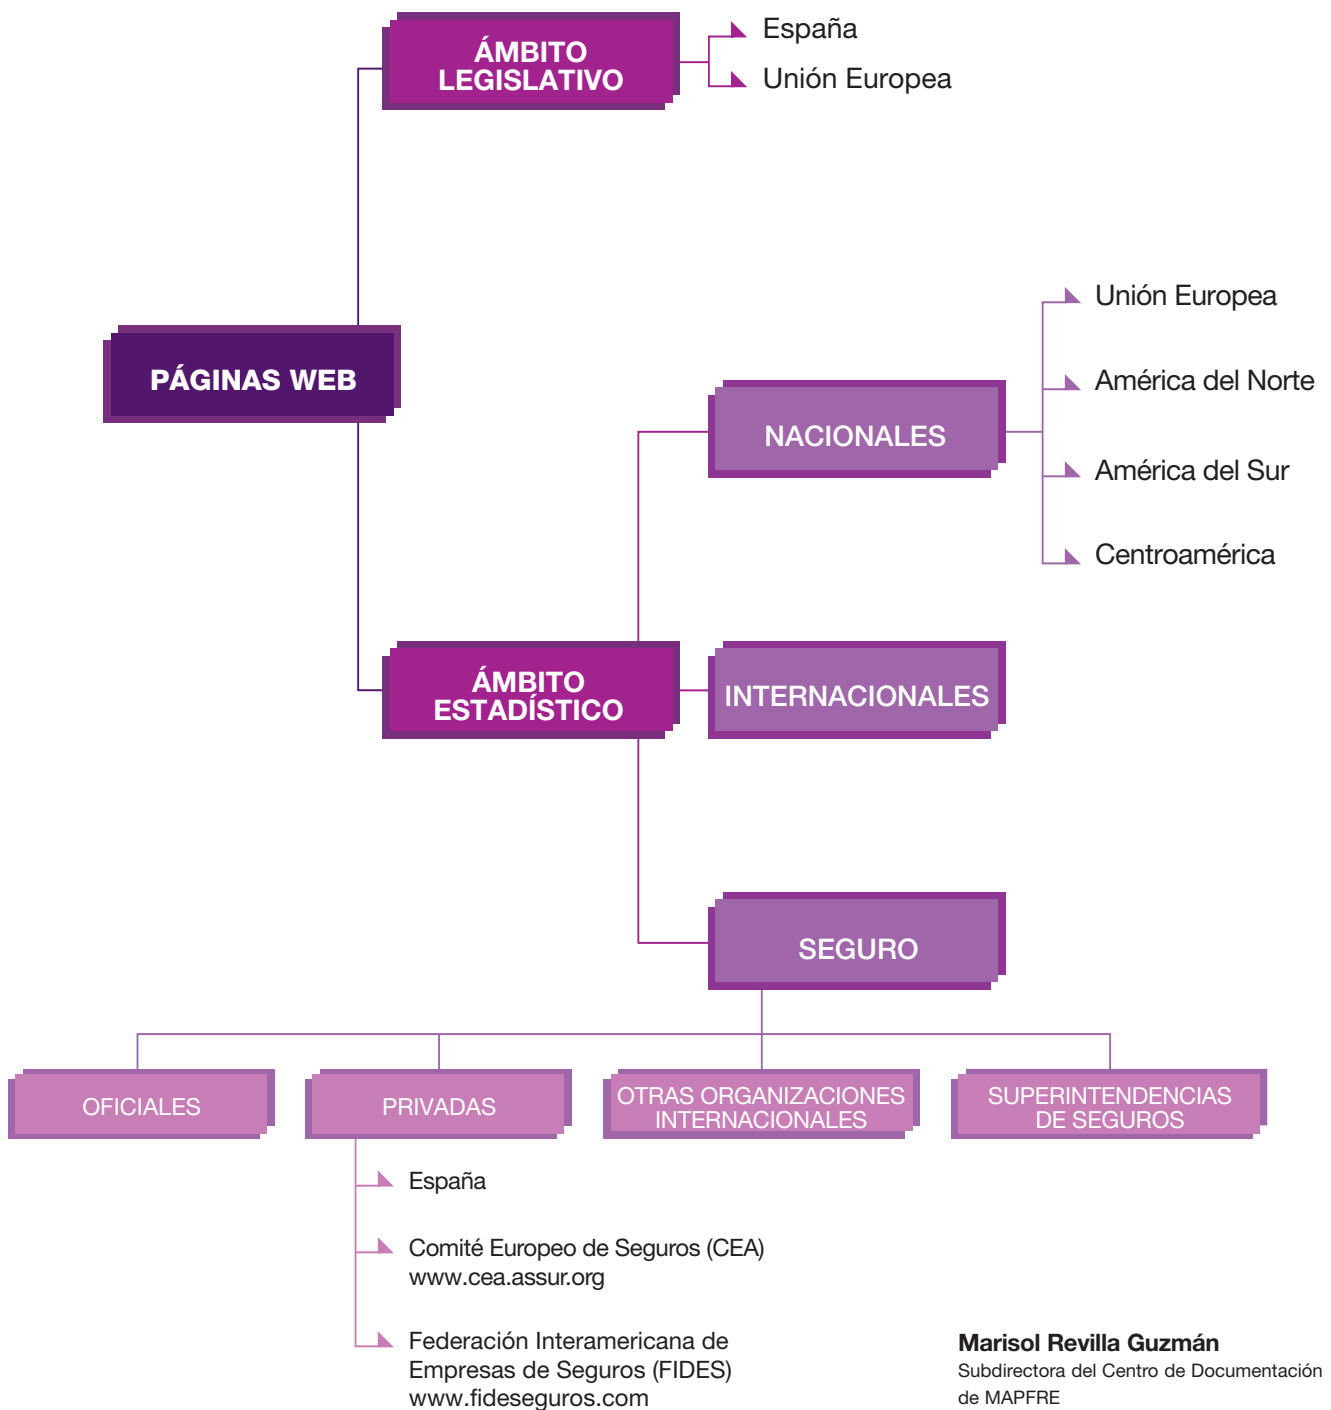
ÁMBITO LEGISLATIVO

España

Unión Europea

PÁGINAS WEB

NACIONALES

Unión Europea

América del Norte

América del Sur

Centroamérica

ÁMBITO ESTADÍSTICO

INTERNACIONALES

SEGURO

OFICIALES

PRIVADAS

OTRAS ORGANIZACIONES INTERNACIONALES

SUPERINTENDENCIAS DE SEGUROS

España

Comité Europeo de Seguros (CEA)
www.cea.assur.org

Federación Interamericana de Empresas de Seguros (FIDES)
www.fideseguros.com

Marisol Revilla Guzmán
Subdirectora del Centro de Documentación de MAPFRE